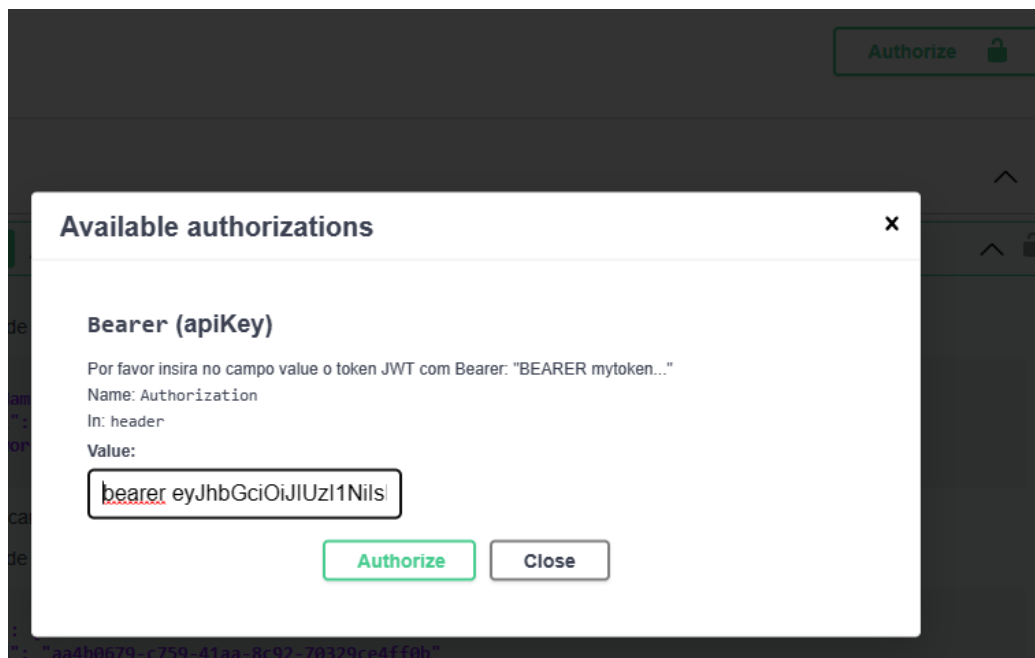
Authorize

Available authorizations

×

Bearer (apiKey)

Por favor insira no campo value o token JWT com Bearer: "BEARER mytoken..."
Name: Authorization
In: header
Value:

bearer eyJhbGciOiJIUzI1NiIs

Authorize

Close

de

cal

de

": "aa4b0679-c759-41aa-8c92-70329ce4ff0b"